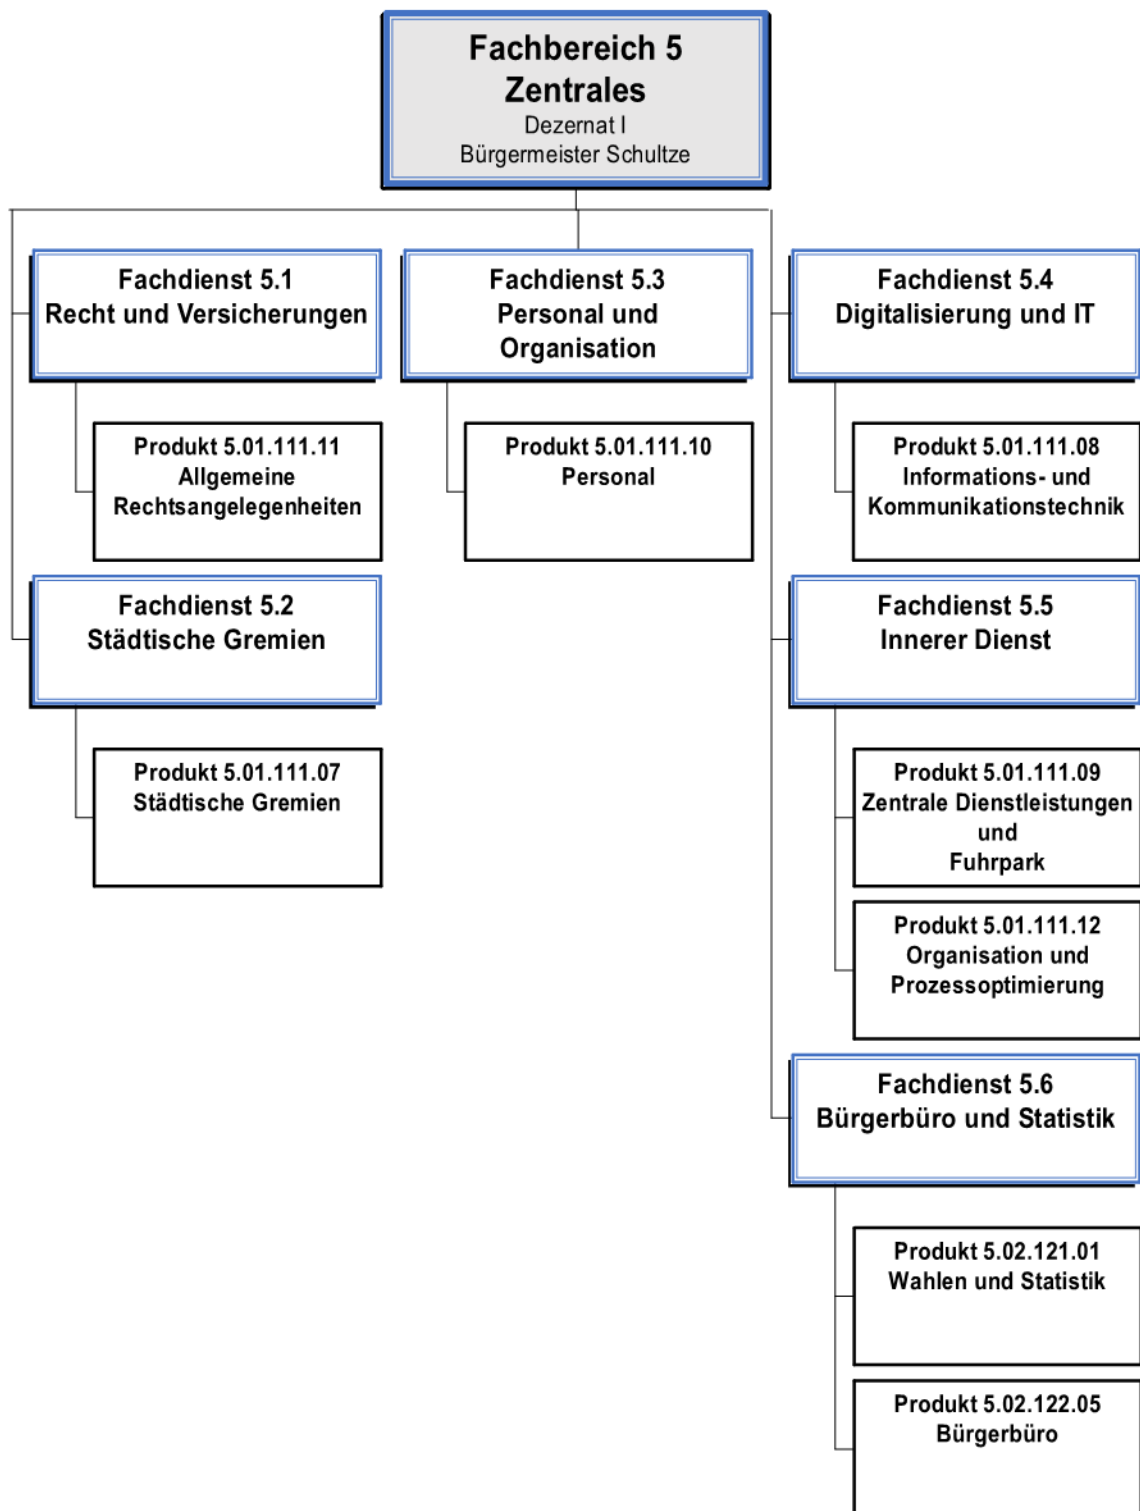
Fachbereich 5
Zentrales
Dezernat I
Bürgermeister Schultze

Fachdienst 5.1
Recht und Versicherungen

Produkt 5.01.111.11
Allgemeine Rechtsangelegenheiten

Fachdienst 5.2
Städtische Gremien

Produkt 5.01.111.07
Städtische Gremien

Fachdienst 5.3
Personal und Organisation

Produkt 5.01.111.10
Personal

Fachdienst 5.4
Digitalisierung und IT

Produkt 5.01.111.08
Informations- und Kommunikationstechnik

Fachdienst 5.5
Innerer Dienst

Produkt 5.01.111.09
Zentrale Dienstleistungen und Fuhrpark

Produkt 5.01.111.12
Organisation und Prozessoptimierung

Fachdienst 5.6
Bürgerbüro und Statistik

Produkt 5.02.121.01
Wahlen und Statistik

Produkt 5.02.122.05
Bürgerbüro